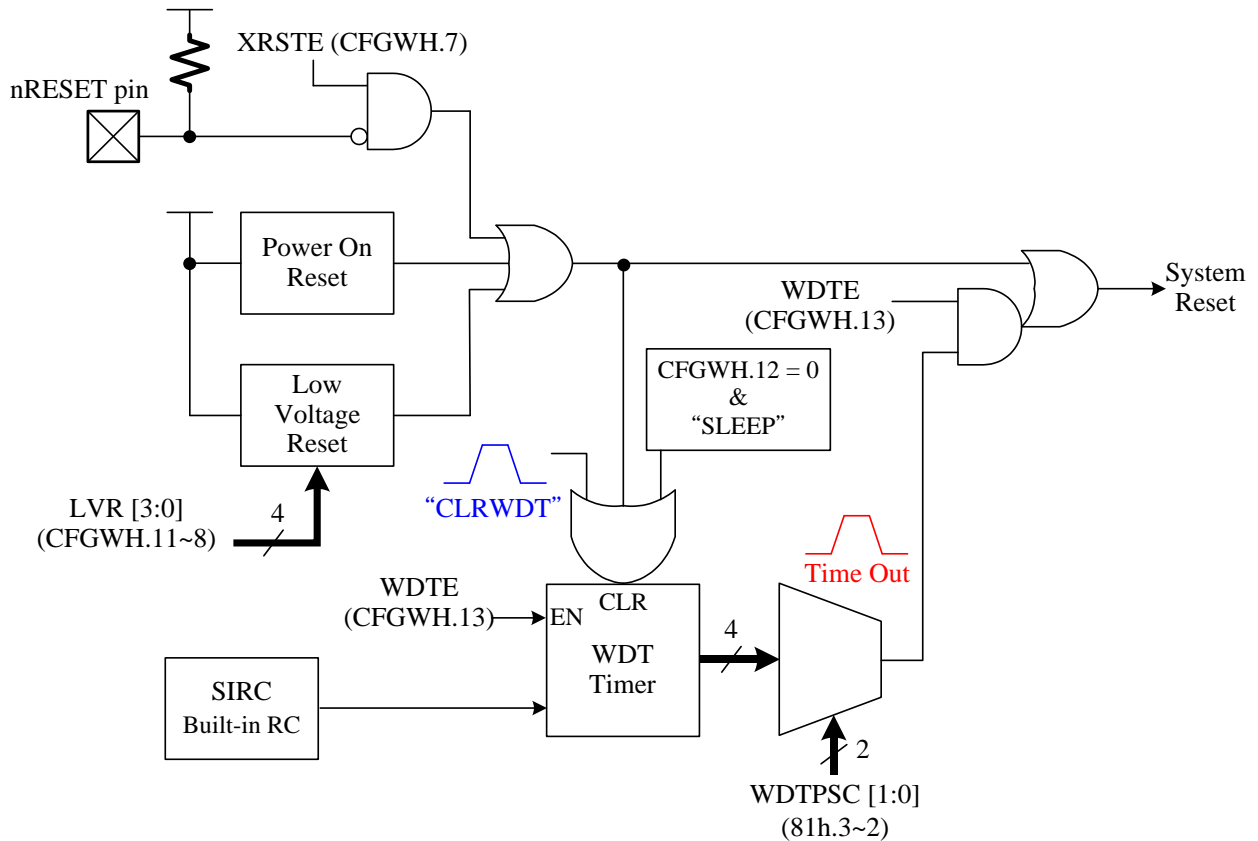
XRSTE (CFGWH.7)

nRESET pin

Power On Reset

Low Voltage Reset

LVR [3:0] (CFGWH.11~8)

4

WDTE (CFGWH.13)

System Reset

CFGWH.12 = 0 & “SLEEP”

“CLRWDT”

Time Out

WDTE (CFGWH.13)

EN

CLR

WDT Timer

4

SIRC Built-in RC

2

WDTPSC [1:0] (81h.3~2)